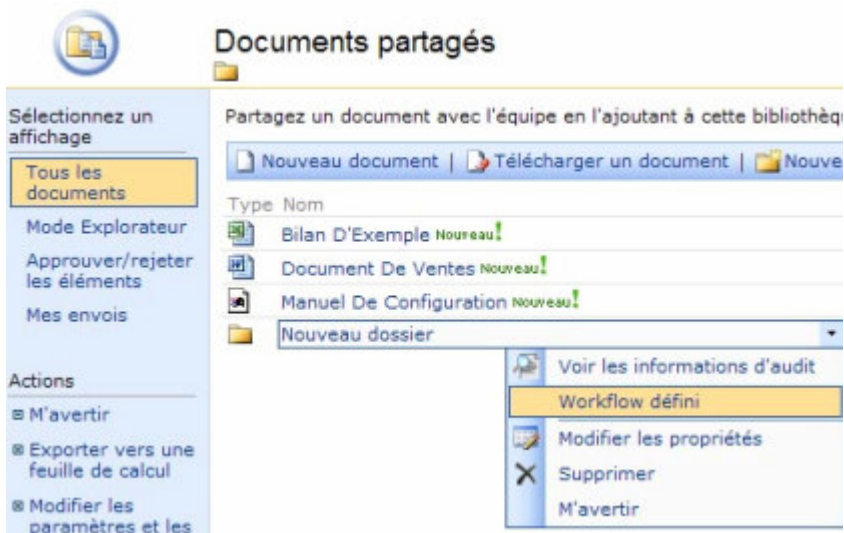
Documents partagés

Sélectionnez un affichage

Tous les documents

Mode Explorateur

Approuver/rejeter les éléments

Mes envois

Actions

M'avertir

Exporter vers une feuille de calcul

Modifier les paramètres et les

Partagez un document avec l'équipe en l'ajoutant à cette bibliothèq

Nouveau document | Télécharger un document | Nouve

Type Nom

Bilan D'Exemple Nouveau!

Document De Ventes Nouveau!

Manuel De Configuration Nouveau!

Nouveau dossier

Voir les informations d'audit

Workflow défini

Modifier les propriétés

Supprimer

M'avertir